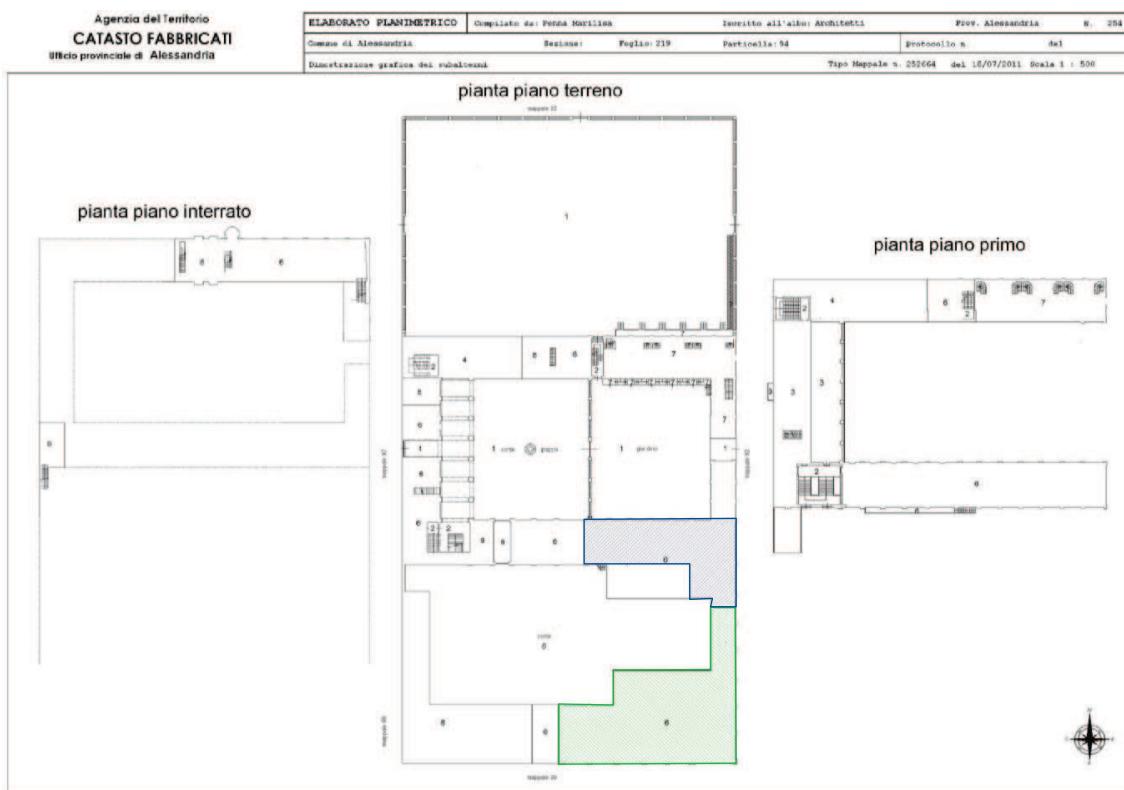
Agenzia del Territorio
CATASTO FABBRICATI
Ufficio provinciale di Alessandria

| ELABORATO PLANIMETRICO | Compilato da: Penna Marilisa | Iscritto all'albo: Architetti | Prov. Alessandria | N. 254 |
|---|---|---|---|---|
| Comune di Alessandria | Sezione: Foglio: 219 | Particella: 54 | Protocollo n. | del |
| Dimostrazione grafica dei subalterni | | Tipo Mappale n. 252664 del 18/07/2011 | Scala 1 : 500 | |

pianta piano terreno

pianta piano interrato

pianta piano primo

1

8 6

4 6

7

2

1 corte pozzo 1 giardino

7

6

1

6

corte
6

6

6

6

6 2 2

6

3 3

2

6

4

6 2 7

6

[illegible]